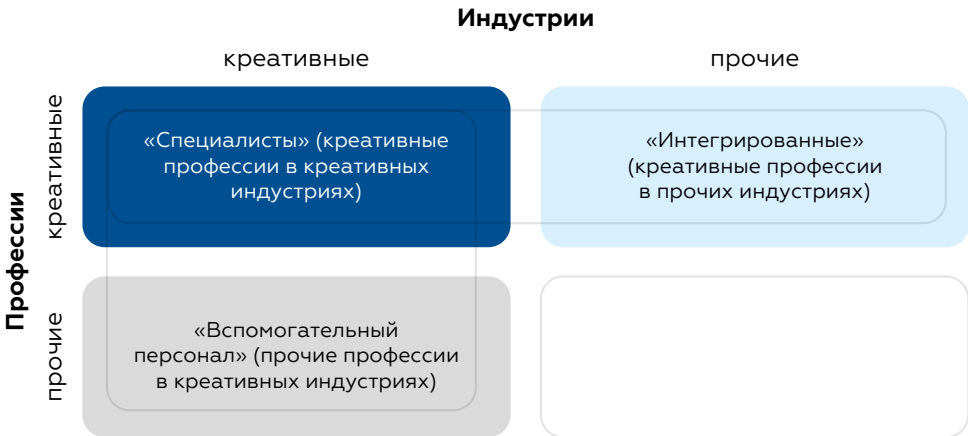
Индустрии

креативные

прочие

Профессии

креативные

прочие

«Специалисты» (креативные профессии в креативных индустриях)

«Интегрированные» (креативные профессии в прочих индустриях)

«Вспомогательный персонал» (прочие профессии в креативных индустриях)